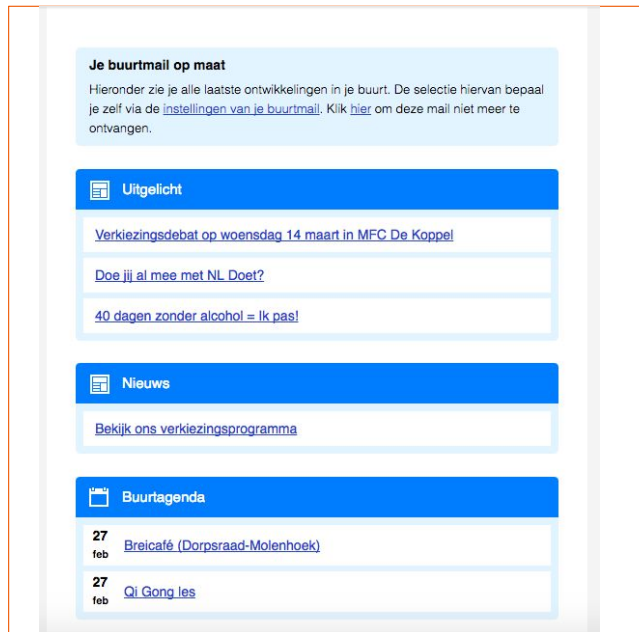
**Je buurtmail op maat**

Hieronder zie je alle laatste ontwikkelingen in je buurt. De selectie hiervan bepaal je zelf via de instellingen van je buurtmail. Klik hier om deze mail niet meer te ontvangen.

Uitgelicht

Verkiezingsdebat op woensdag 14 maart in MFC De Koppel

Doe jij al mee met NL Doet?

40 dagen zonder alcohol = Ik pas!

Nieuws

Bekijk ons verkiezingsprogramma

Buurtagenda

27 feb Breicafé (Dorpsraad-Molenhoek)

27 feb Qi Gong les